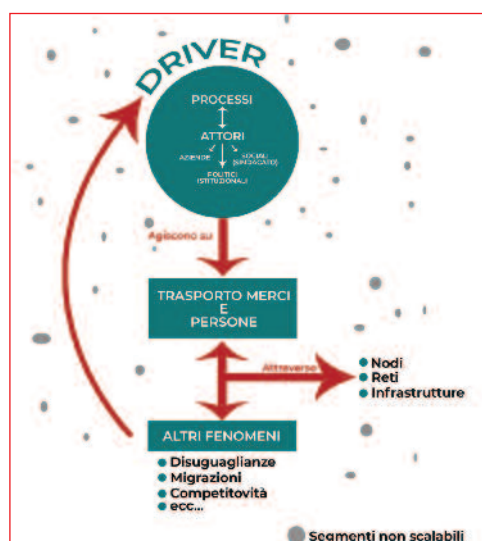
DRIVER

PROCESSI

ATTORI

AZIENDE

SOCIALI (SINDACATO)

POLITICI ISTITUZIONALI

Agiscono su

TRASPORTO MERCI E PERSONE

Attraverso

Nodi
Reti
Infrastrutture

ALTRI FENOMENI

Disuguaglianze
Migrazioni
Competitovità
ecc...

Segmenti non scalabili